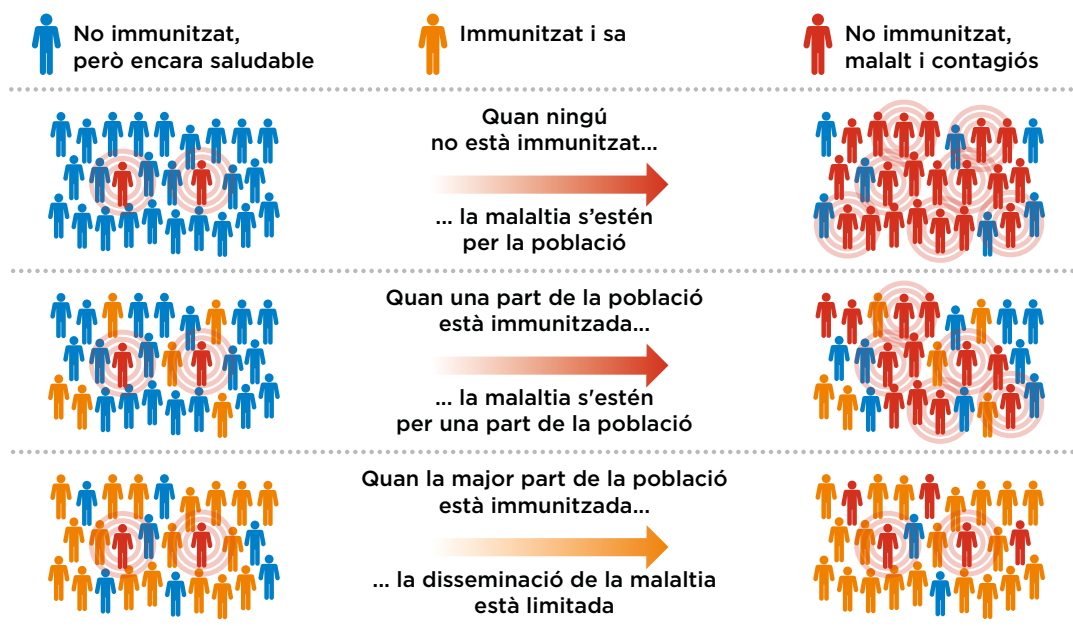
No immunitzat, però encara saludable

Immunitzat i sa

No immunitzat, malalt i contagiós

Quan ningú no està immunitzat...

... la malaltia s'estén per la població

Quan una part de la població està immunitzada...

... la malaltia s'estén per una part de la població

Quan la major part de la població està immunitzada...

... la disseminació de la malaltia està limitada